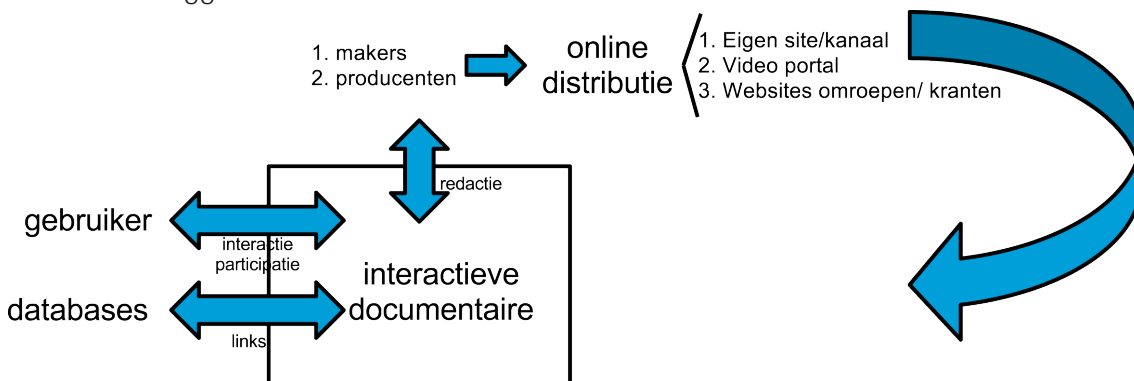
1. makers
2. producenten

online distributie

1. Eigen site/kanaal
2. Video portal
3. Websites omroepen/ kranten

redactie

gebruiker

interactie participatie

interactieve documentaire

databases

links